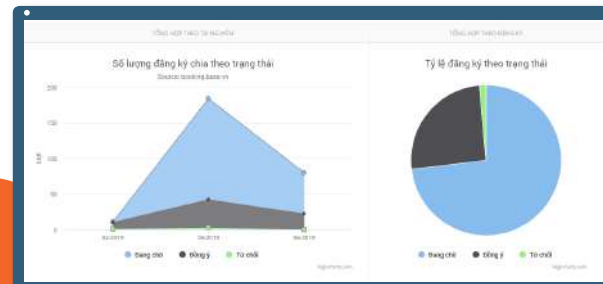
TỔNG HỢP THEO TỪ NGÀY

TỔNG HỢP THEO ĐĂNG KÝ

Số lượng đăng ký chia theo trạng thái

Source: booking.base.vn

Tỷ lệ đăng ký theo trạng thái

200

150

100

50

0

02/2019

04/2019

06/2019

Đang chờ

Đồng ý

Từ chối

Highcharts.com

Đang chờ

Đồng ý

Từ chối

Highcharts.com